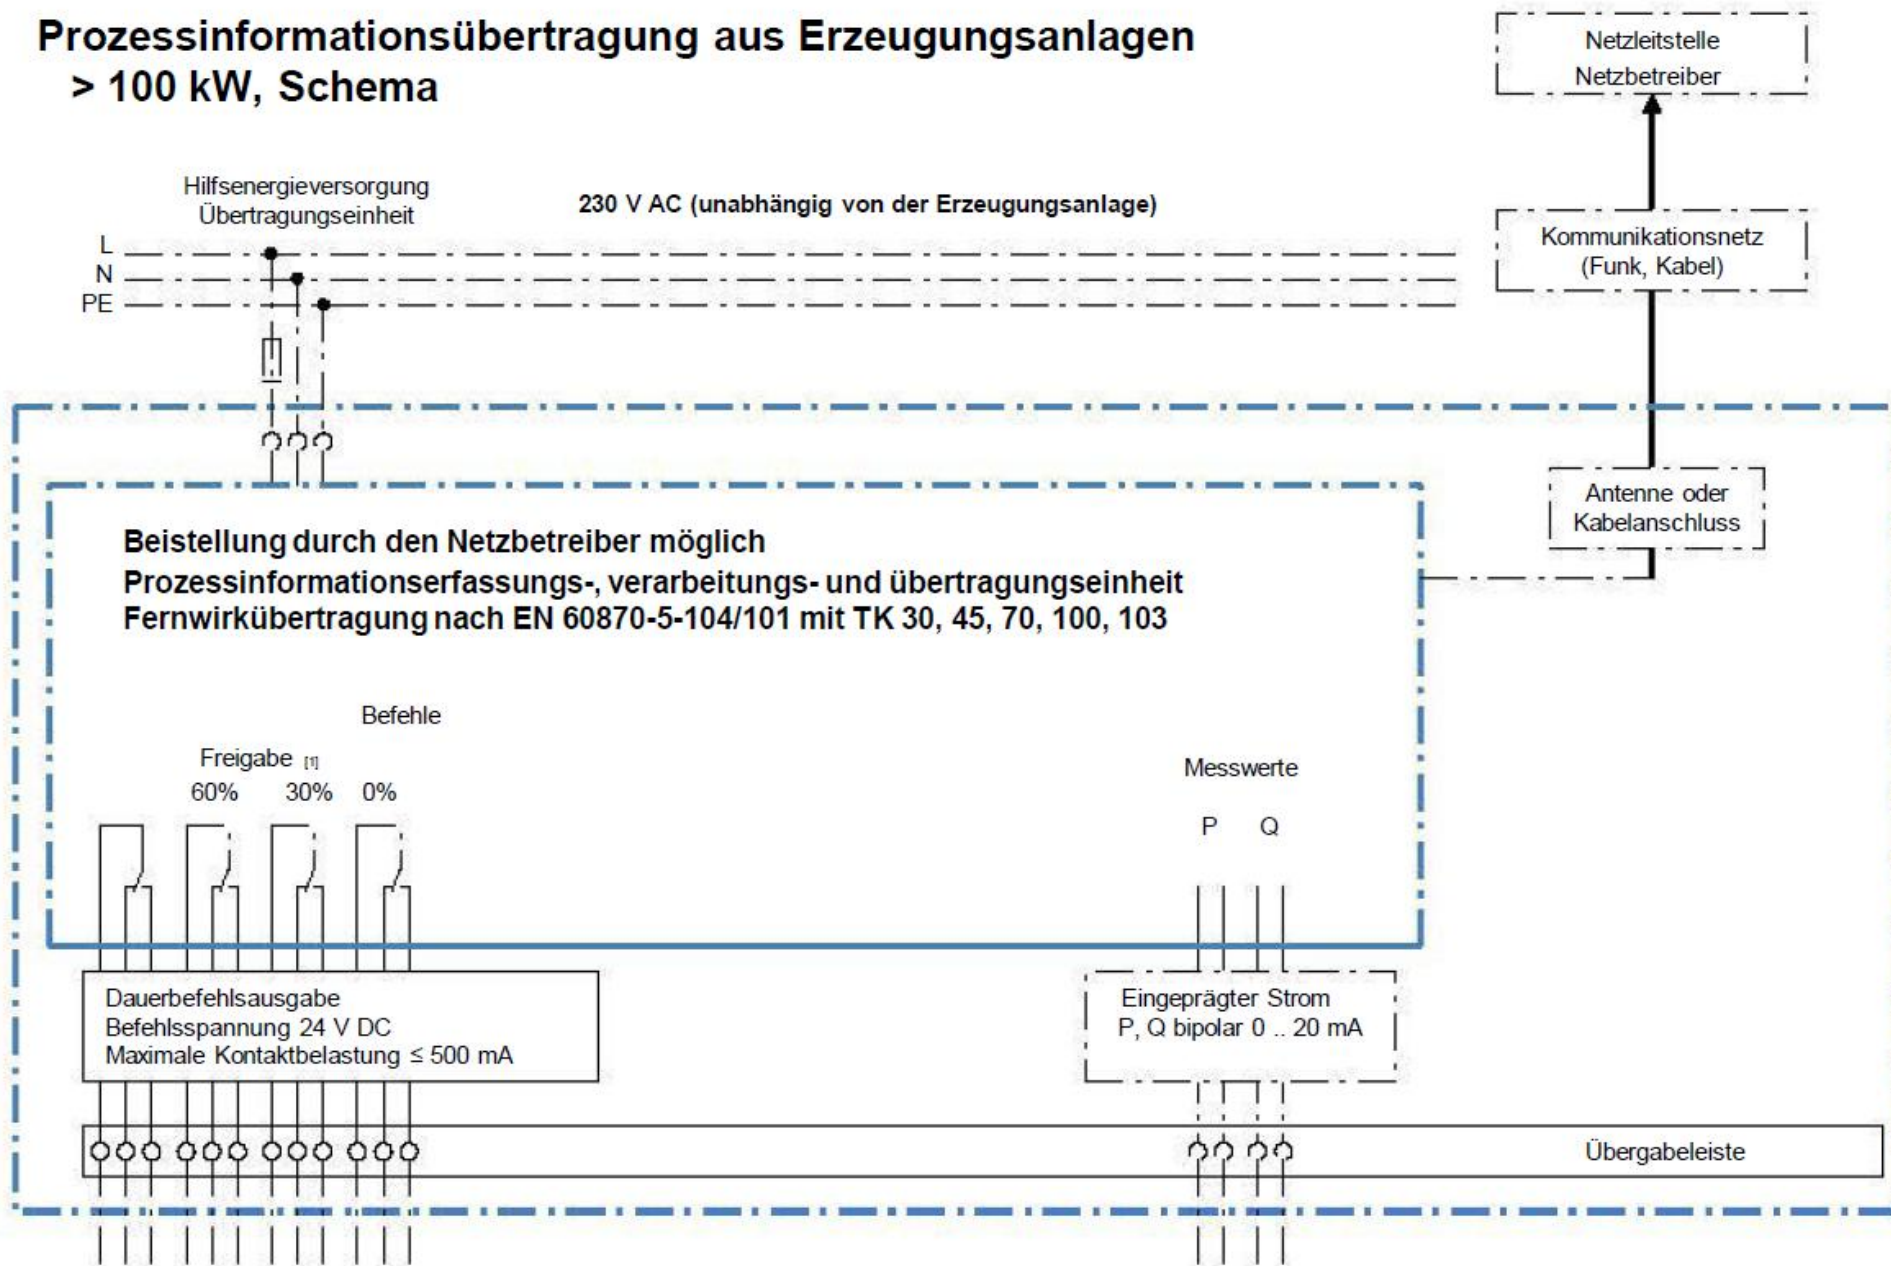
Prozessinformationsübertragung aus Erzeugungsanlagen > 100 kW, Schema

Netzleitstelle
Netzbetreiber

Hilfsenergieversorgung
Übertragungseinheit

230 V AC (unabhängig von der Erzeugungsanlage)

Kommunikationsnetz
(Funk, Kabel)

L
N
PE

Antenne oder
Kabelanschluss

Beistellung durch den Netzbetreiber möglich
Prozessinformationserfassungs-, verarbeitungs- und übertragungseinheit
Fernwirkübertragung nach EN 60870-5-104/101 mit TK 30, 45, 70, 100, 103

Befehle

Freigabe [1]
60% 30% 0%

Messwerte

P Q

Dauerbefehlsausgabe
Befehlsspannung 24 V DC
Maximale Kontaktbelastung ≤ 500 mA

Eingeprägter Strom
P, Q bipolar 0 .. 20 mA

Übergabeleiste